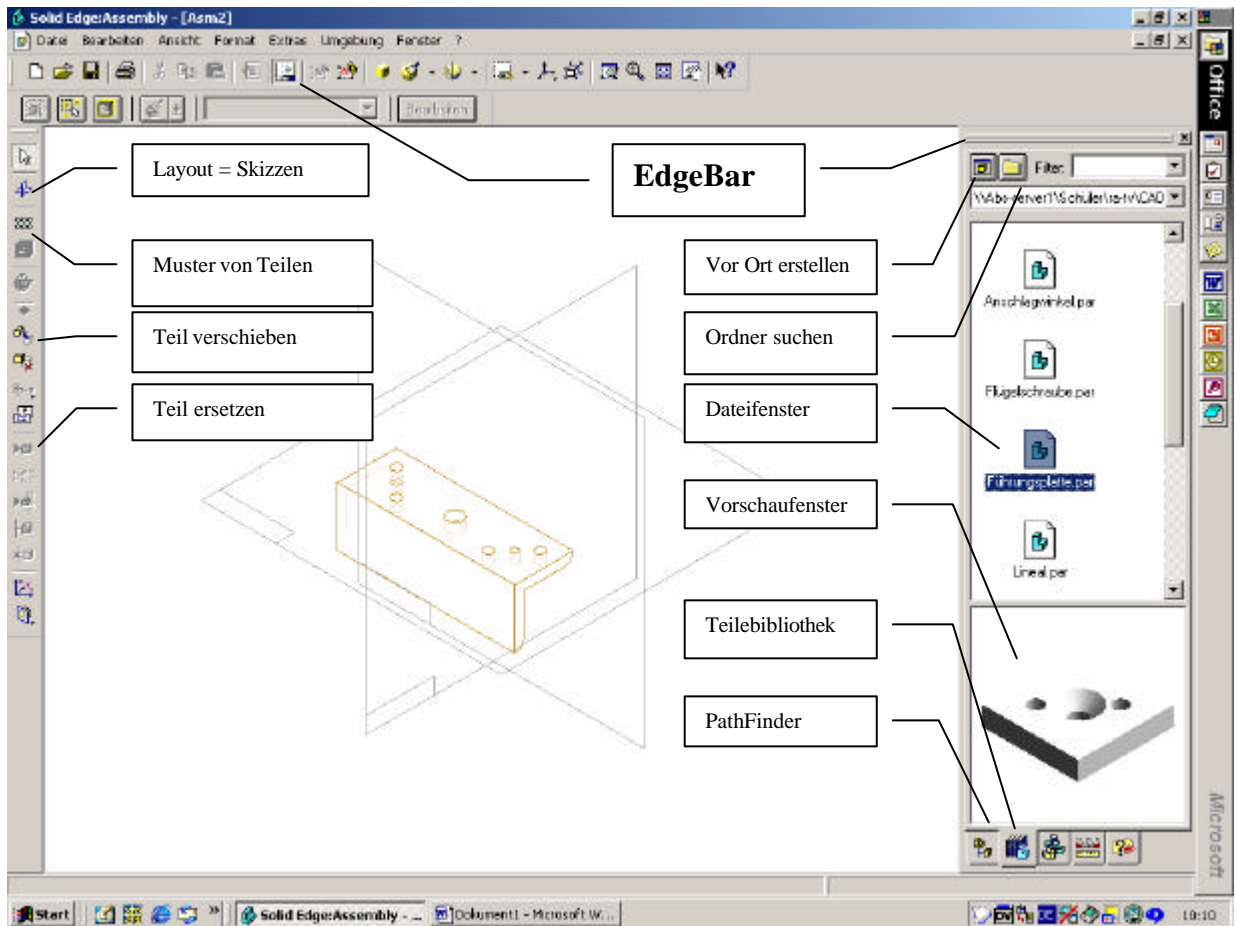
Solid Edge:Assembly - [Asm2]

Datei Bearbeiten Ansicht Format Extras Umgebung Fenster ?

Bearbeiten

Office

Layout = Skizzen

EdgeBar

Filter:

\\Abs-server1\Schüler\ra-tv\CAD

Muster von Teilen

Vor Ort erstellen

Teil verschieben

Ordner suchen

Anschlagwinkel.par

Flügelschraube.par

Teil ersetzen

Dateifenster

Führungsplatte.par

Vorschaufenster

Lineal.par

Teilebibliothek

PathFinder

Microsoft

Start

Solid Edge:Assembly - ...

Dokument1 - Microsoft W...

10:10